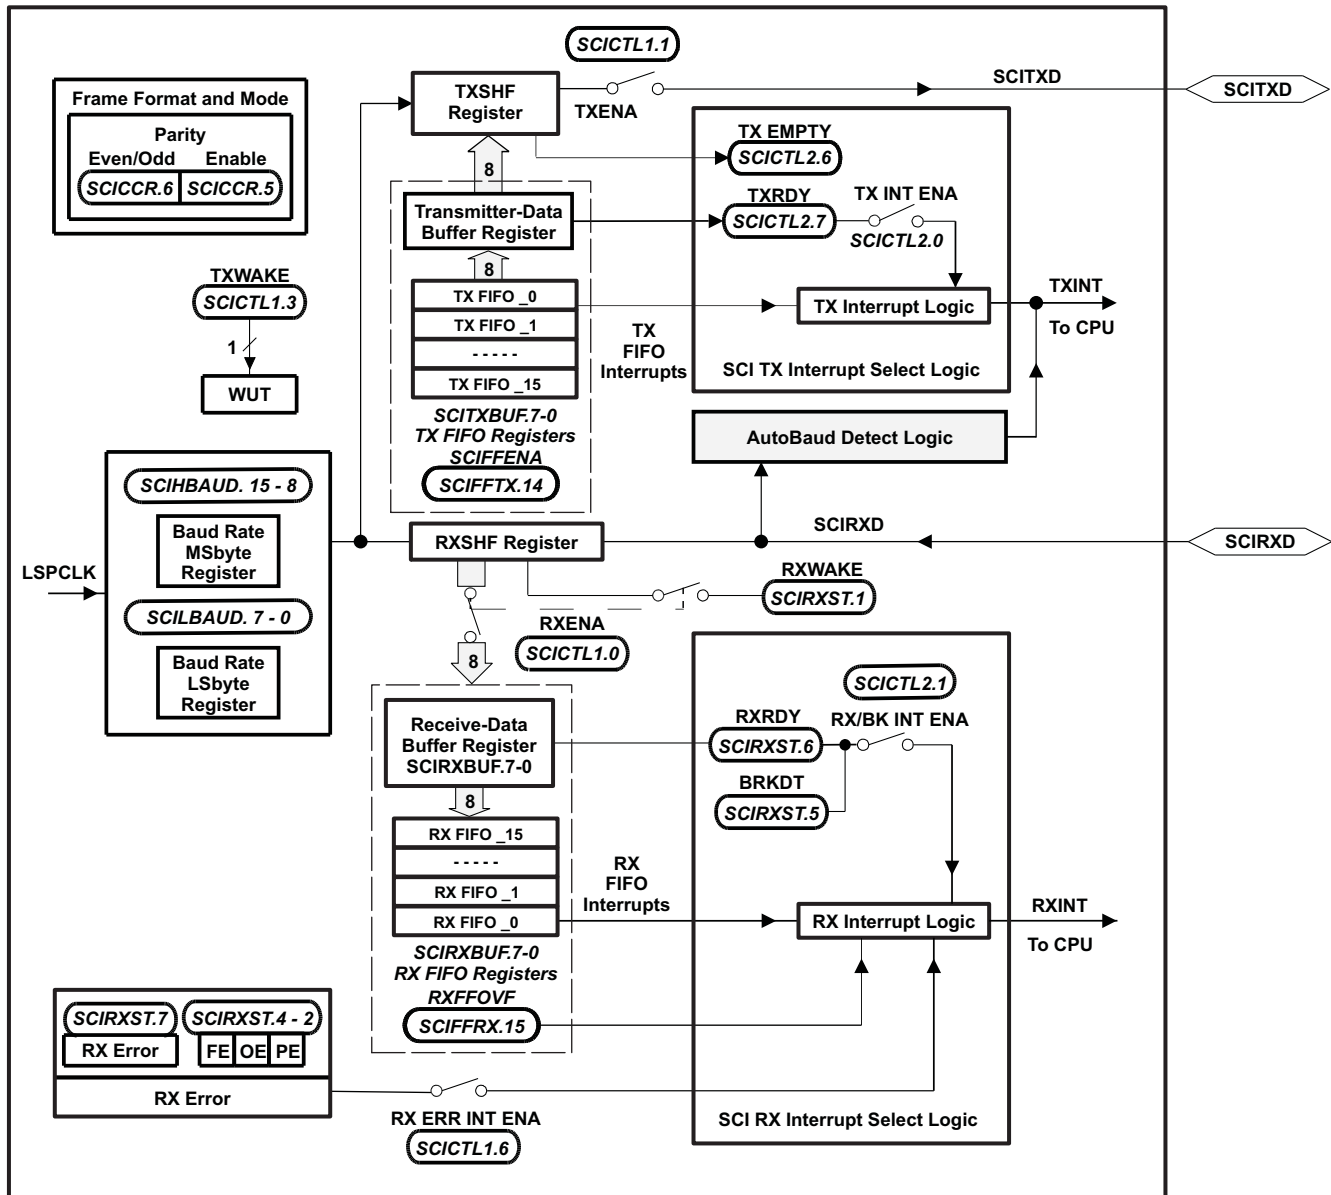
SCICTL1.1

Frame Format and Mode

Parity

Even/Odd Enable

SCICCR.6 SCICCR.5

TXSHF Register

TXENA

SCITXD

SCITXD

TX EMPTY

SCICTL2.6

8

Transmitter-Data Buffer Register

TXRDY

SCICTL2.7

TX INT ENA

SCICTL2.0

TXWAKE

SCICTL1.3

8

TX FIFO _0

TX FIFO _1

-----

TX FIFO _15

TX FIFO Interrupts

TX Interrupt Logic

TXINT

To CPU

1

WUT

SCI TX Interrupt Select Logic

SCITXBUF.7-0

TX FIFO Registers

SCIFFENA

SCIFFTX.14

AutoBaud Detect Logic

SCIHBAUD. 15 - 8

Baud Rate MSbyte Register

SCIRXD

LSPCLK

RXSHF Register

SCIRXD

SCILBAUD. 7 - 0

RXWAKE

SCIRXST.1

Baud Rate LSbyte Register

RXENA

SCICTL1.0

8

SCICTL2.1

Receive-Data Buffer Register SCIRXBUF.7-0

RXRDY

SCIRXST.6

RX/BK INT ENA

BRKDT

SCIRXST.5

8

RX FIFO _15

-----

RX FIFO _1

RX FIFO _0

RX FIFO Interrupts

RX Interrupt Logic

RXINT

To CPU

SCIRXBUF.7-0

RX FIFO Registers

RXFFOVF

SCIFFRX.15

SCIRXST.7

SCIRXST.4 - 2

RX Error

FE OE PE

RX Error

RX ERR INT ENA

SCICTL1.6

SCI RX Interrupt Select Logic